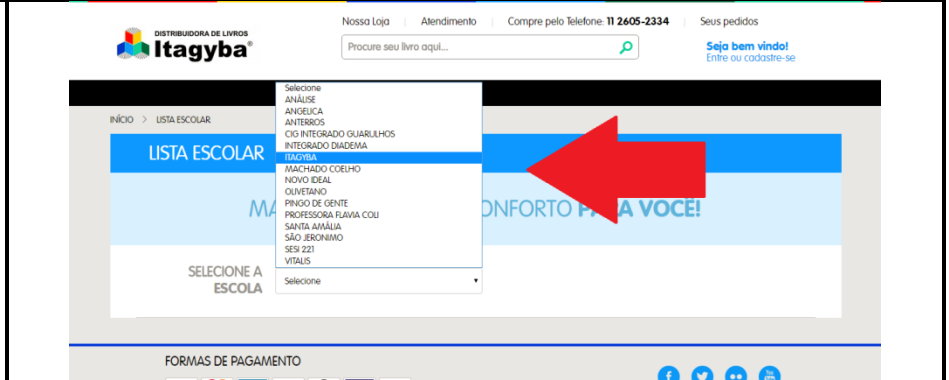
DISTRIBUIDORA DE LIVROS
Itagyba®

Nossa Loja | Atendimento | Compre pelo Telefone: 11 2605-2334 | Seus pedidos

Procure seu livro aqui...

Seja bem vindo!
Entre ou cadastre-se

INÍCIO > LISTA ESCOLAR

LISTA ESCOLAR

MA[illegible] ONFORTO PA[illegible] VOCÊ!

Selecione
ANÁLISE
ANGELICA
ANTERROS
CIG INTEGRADO GUARULHOS
INTEGRADO DIADEMA
ITAGYBA
MACHADO COELHO
NOVO IDEAL
OLIVETANO
PINGO DE GENTE
PROFESSORA FLAVIA COLI
SANTA AMÁLIA
SÃO JERONIMO
SESI 221
VITALIS

SELECIONE A ESCOLA
Selecione

FORMAS DE PAGAMENTO